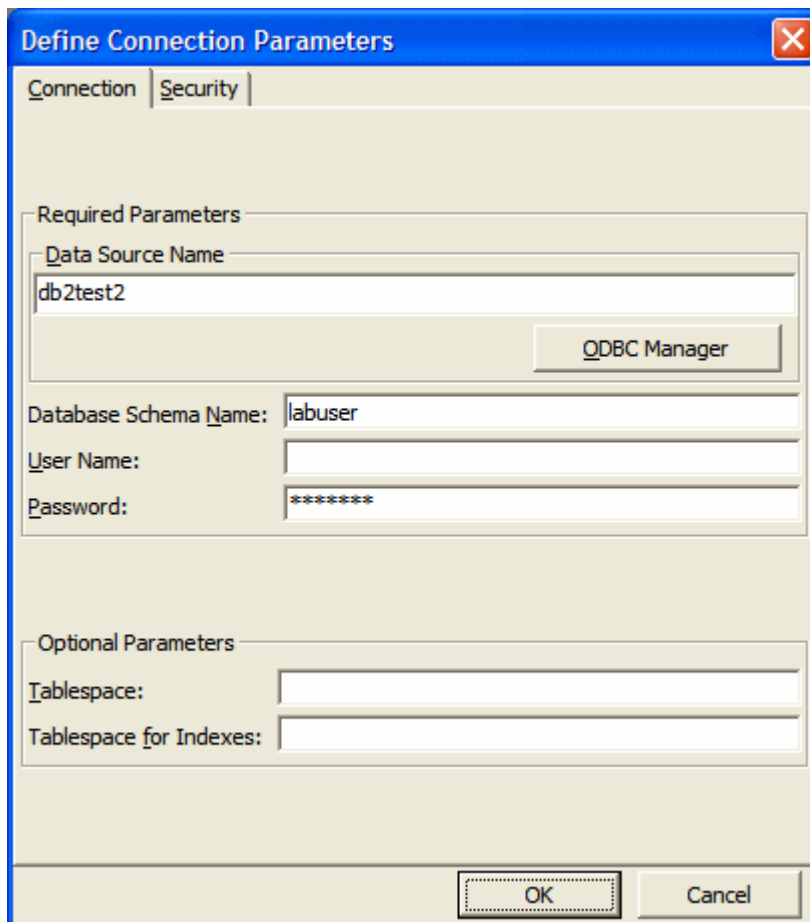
Define Connection Parameters

Connection | Security

Required Parameters

Data Source Name

db2test2

ODBC Manager

Database Schema Name: labuser

User Name:

Password: *******

Optional Parameters

Tablespace:

Tablespace for Indexes:

OK

Cancel